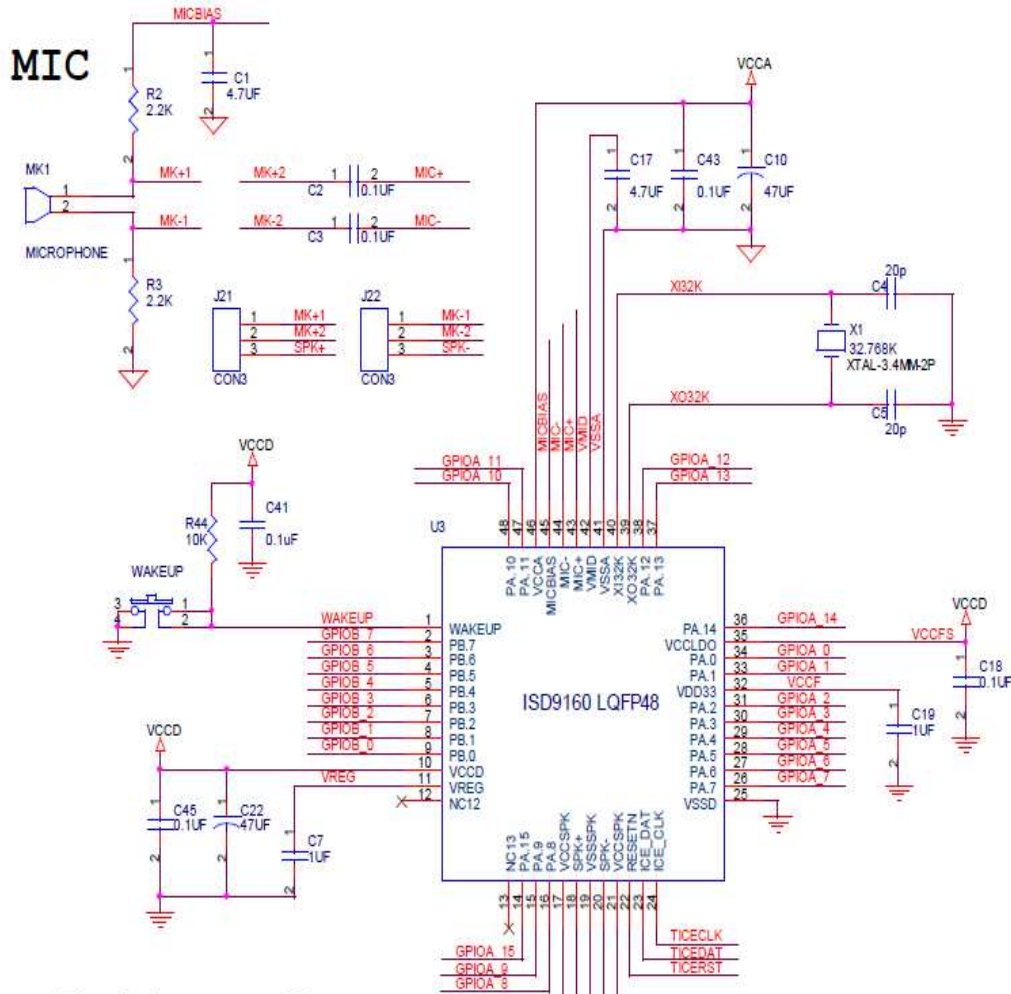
MIC

MICBIAS

C1
4.7UF

R2
2.2K

MK1

MICROPHONE

MK+1

MK-1

R3
2.2K

MK+2
C2
0.1UF
MIC+

MK-2
C3
0.1UF
MIC-

J21
MK+1
MK+2
SPK+
CON3

J22
MK-1
MK-2
SPK-
CON3

VCCA

C17
4.7UF

C43
0.1UF

C10
47UF

XI32K

20p
C4

X1
32.768K
XTAL-3.4MM-2P

XO32K

C5
20p

MICBIAS
MIC-
MIC+
VMID
VSSA

GPIOA_11
GPIOA_10

GPIOA_12
GPIOA_13

VCCD

R44
10K

C41
0.1uF

WAKEUP

U3

PA.10
PA.11
VCCA
MICBIAS
MIC-
MIC+
VMID
VSSA
XI32K
XO32K
PA.12
PA.13

WAKEUP
GPIOB_7
GPIOB_6
GPIOB_5
GPIOB_4
GPIOB_3
GPIOB_2
GPIOB_1
GPIOB_0

WAKEUP
PB.7
PB.6
PB.5
PB.4
PB.3
PB.2
PB.1
PB.0
VCCD
VREG
NC12

ISD9160 LQFP48

PA.14
VCCLDO
PA.0
PA.1
VDD33
PA.2
PA.3
PA.4
PA.5
PA.6
PA.7
VSSD

GPIOA_14
VCCFS
GPIOA_0
GPIOA_1
VCCF
GPIOA_2
GPIOA_3
GPIOA_4
GPIOA_5
GPIOA_6
GPIOA_7

VCCD
C18
0.1UF

C19
1UF

VCCD

VREG

C45
0.1UF

C22
47UF

C7
1UF

NC13
PA.15
PA.9
PA.8
VCCSPK
SPK+
VSSSPK
SPK-
VCCSPK
RESETN
ICE_DAT
ICE_CLK

TICECLK
TICEDAT
TICERST

GPIOA_15
GPIOA_9
GPIOA_8